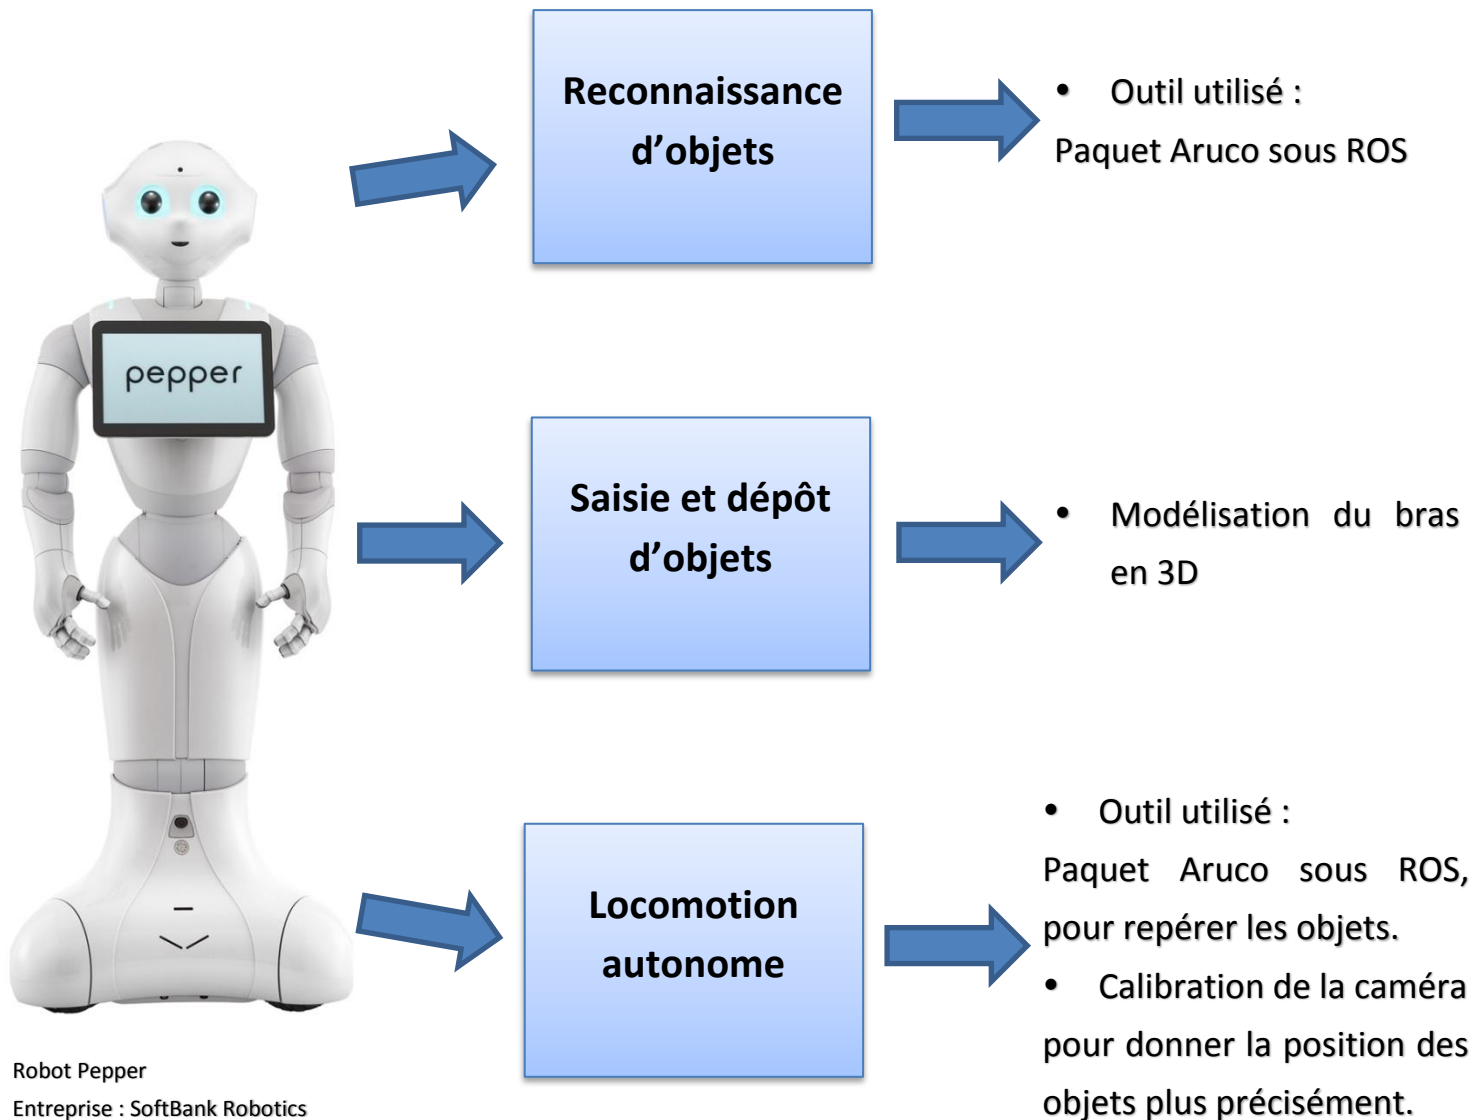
pepper

Robot Pepper
Entreprise : SoftBank Robotics

Reconnaissance d'objets

• Outil utilisé :
Paquet Aruco sous ROS

Saisie et dépôt d'objets

• Modélisation du bras en 3D

Locomotion autonome

• Outil utilisé :
Paquet Aruco sous ROS, pour repérer les objets.
• Calibration de la caméra pour donner la position des objets plus précisément.